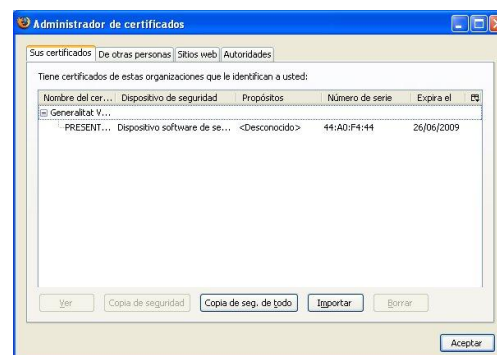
Administrador de certificados

Sus certificados | De otras personas | Sitios web | Autoridades

Tiene certificados de estas organizaciones que le identifican a usted:

| Nombre del cer... | Dispositivo de seguridad | Propósitos | Número de serie | Expira el |
|---|---|---|---|---|
| Generalitat V... | | | | |
| PRESENT... | Dispositivo software de se... | <Desconocido> | 44:A0:F4:44 | 26/06/2009 |

Ver | Copia de seguridad | Copia de seg. de todo | Importar | Borrar

Aceptar